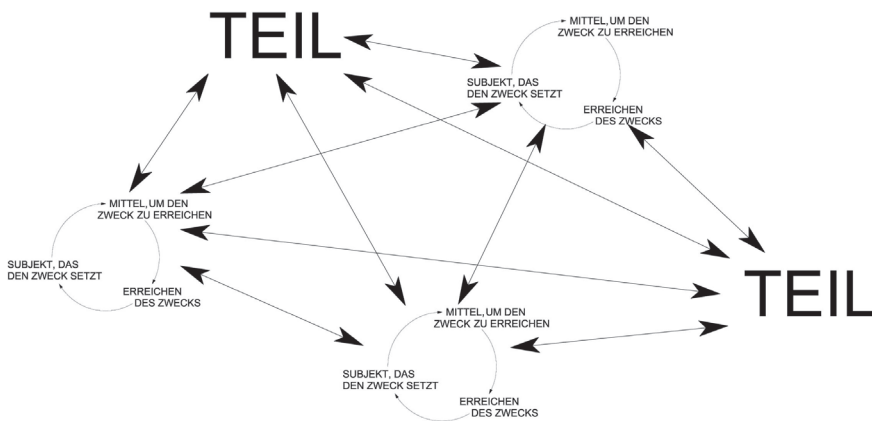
TEIL

MITTEL, UM DEN ZWECK ZU ERREICHEN

SUBJEKT, DAS DEN ZWECK SETZT

ERREICHEN DES ZWECKS

MITTEL, UM DEN ZWECK ZU ERREICHEN

SUBJEKT, DAS DEN ZWECK SETZT

ERREICHEN DES ZWECKS

TEIL

MITTEL, UM DEN ZWECK ZU ERREICHEN

SUBJEKT, DAS DEN ZWECK SETZT

ERREICHEN DES ZWECKS